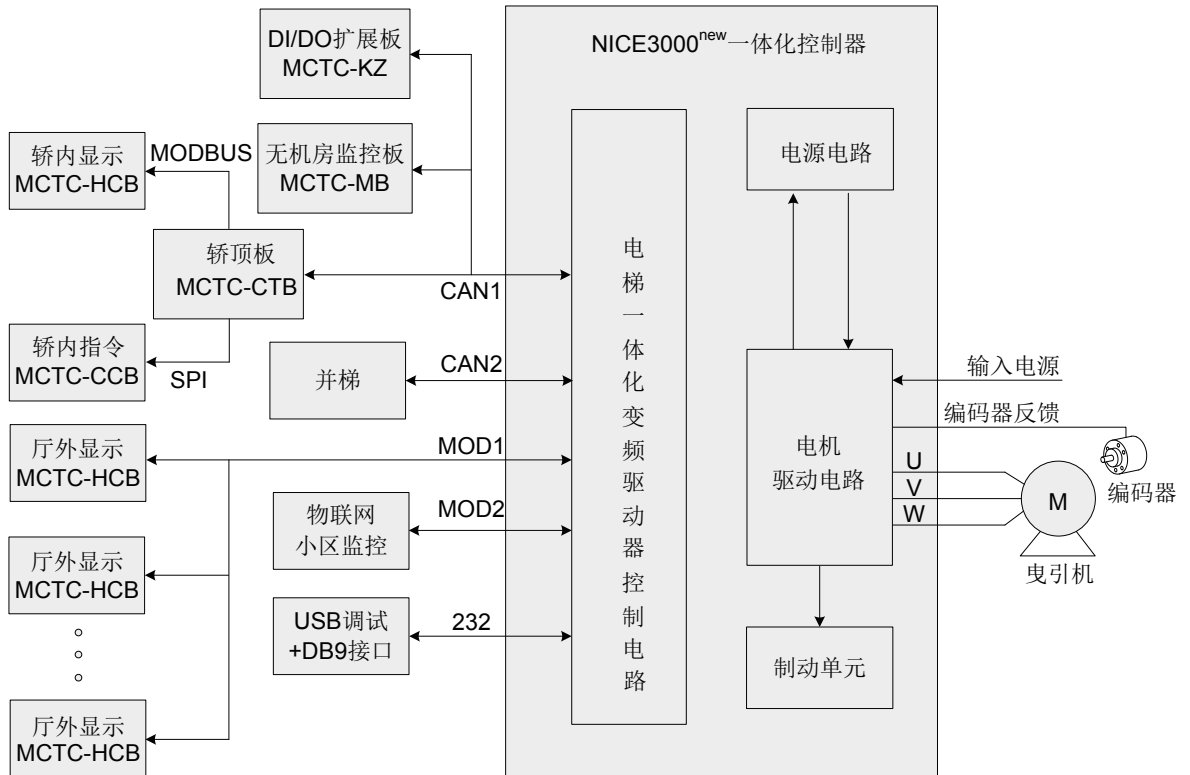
DI/DO扩展板
MCTC-KZ

NICE3000$^{new}$一体化控制器

轿内显示
MCTC-HCB

MODBUS

无机房监控板
MCTC-MB

电源电路

轿顶板
MCTC-CTB

CAN1

电梯一体化变频驱动器控制电路

轿内指令
MCTC-CCB

SPI

并梯

CAN2

输入电源

编码器反馈

厅外显示
MCTC-HCB

MOD1

电机
驱动电路

U
V
W

M

编码器

物联网
小区监控

MOD2

厅外显示
MCTC-HCB

曳引机

USB调试
+DB9接口

232

制动单元

厅外显示
MCTC-HCB